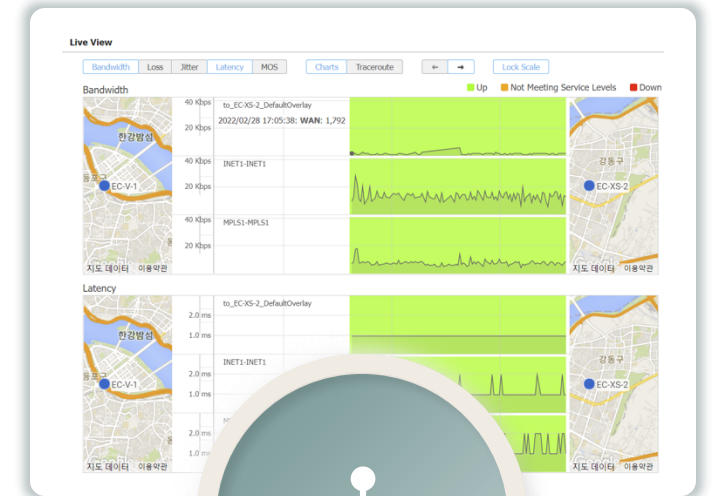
Live View

Bandwidth | Loss | Jitter | Latency | MOS

Charts | Traceroute

← | →

Lock Scale

Bandwidth

Up | Not Meeting Service Levels | Down

40 Kbps
20 Kbps
to_EC-XS-2_DefaultOverlay
2022/02/28 17:05:38: WAN: 1,792

40 Kbps
20 Kbps
INET1-INET1

40 Kbps
20 Kbps
MPLS1-MPLS1

한강밤섬
EC-V-1
지도 데이터 이용약관

강동구
EC-XS-2
지도 데이터 이용약관

Latency

2.0 ms
1.0 ms
to_EC-XS-2_DefaultOverlay

2.0 ms
1.0 ms
INET1-INET1

2.0 ms
1.0 ms

한강밤섬
EC-V-1
지도 데이터 이용약관

EC-XS-2
지도 데이터 이용약관